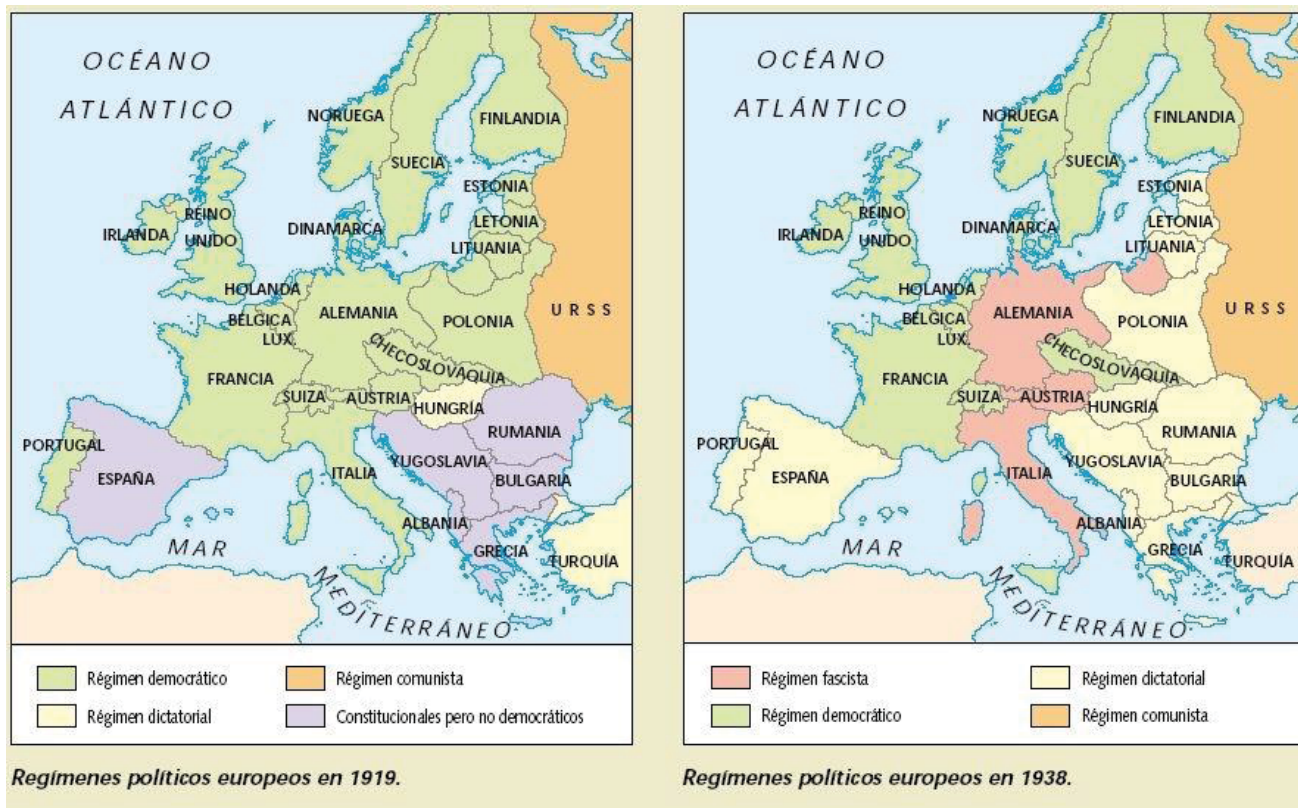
OCÉANO ATLÁNTICO

NORUEGA
FINLANDIA
SUECIA
ESTONIA
LETONIA
LITUANIA
REINO UNIDO
IRLANDA
DINAMARCA
HOLANDA
ALEMANIA
POLONIA
URSS
BÉLGICA
LUX.
CHECOSLOVAQUIA
FRANCIA
SUIZA
AUSTRIA
HUNGRÍA
RUMANIA
PORTUGAL
ESPAÑA
ITALIA
YUGOSLAVIA
BULGARIA
ALBANIA
GRECIA
TURQUÍA
MAR MEDITERRÁNEO

Régimen democrático
Régimen comunista
Régimen dictatorial
Constitucionales pero no democráticos

Regímenes políticos europeos en 1919.

OCÉANO ATLÁNTICO

NORUEGA
FINLANDIA
SUECIA
ESTONIA
LETONIA
LITUANIA
REINO UNIDO
IRLANDA
DINAMARCA
HOLANDA
ALEMANIA
POLONIA
URSS
BÉLGICA
LUX.
CHECOSLOVAQUIA
FRANCIA
SUIZA
AUSTRIA
HUNGRÍA
RUMANIA
PORTUGAL
ESPAÑA
ITALIA
YUGOSLAVIA
BULGARIA
ALBANIA
GRECIA
TURQUÍA
MAR MEDITERRÁNEO

Régimen fascista
Régimen dictatorial
Régimen democrático
Régimen comunista

Regímenes políticos europeos en 1938.